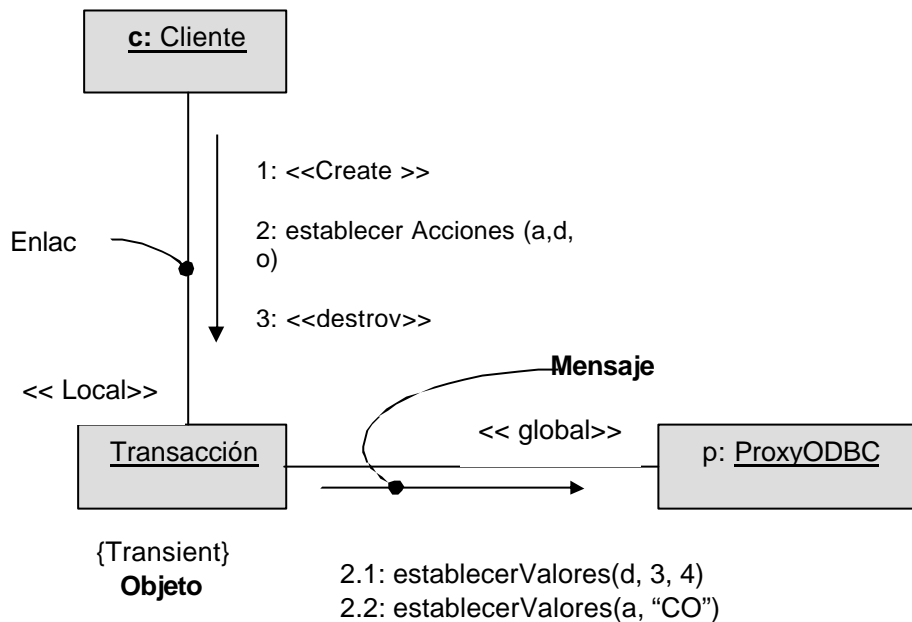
c: Cliente

1: <<Create >>

2: establecer Acciones (a,d, o)

Enlac

3: <<destrov>>

Mensaje

<< Local>>

<< global>>

Transacción

p: ProxyODBC

{Transient}
Objeto

2.1: establecerValores(d, 3, 4)
2.2: establecerValores(a, “CO”)